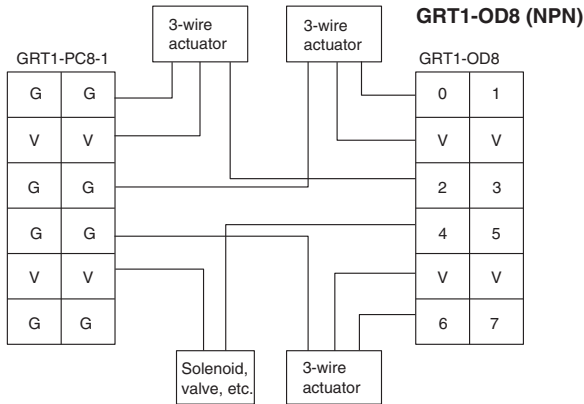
GRT1-OD8 (NPN)

3-wire actuator

3-wire actuator

GRT1-PC8-1

| G | G |
|---|---|
| V | V |
| G | G |
| G | G |
| V | V |
| G | G |

GRT1-OD8

| 0 | 1 |
|---|---|
| V | V |
| 2 | 3 |
| 4 | 5 |
| V | V |
| 6 | 7 |

Solenoid, valve, etc.

3-wire actuator